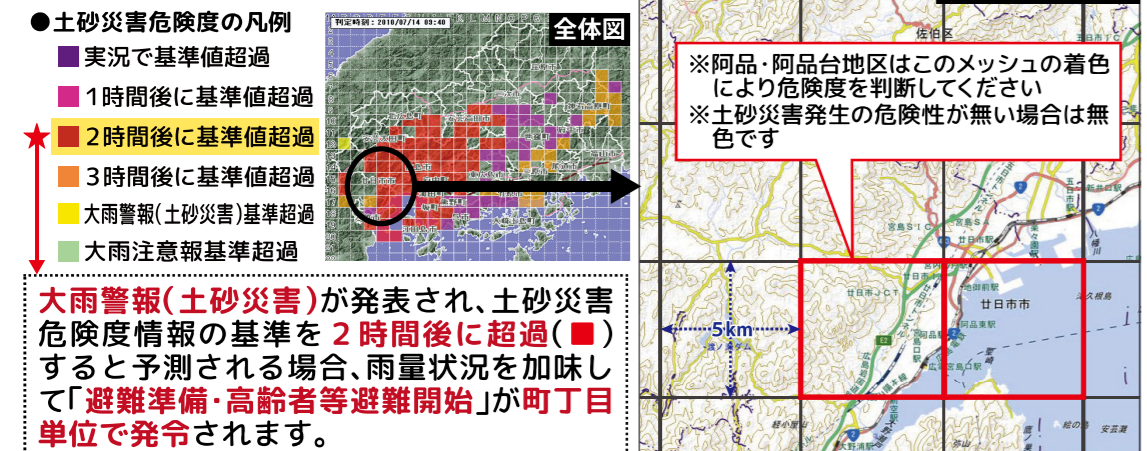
●土砂災害危険度の凡例

実況で基準値超過

1時間後に基準値超過

2時間後に基準値超過

3時間後に基準値超過

大雨警報(土砂災害)基準超過

大雨注意報基準超過

判定時刻：2010/07/14 09:40

全体図

大雨警報(土砂災害)が発表され、土砂災害危険度情報の基準を２時間後に超過(■)すると予測される場合、雨量状況を加味して「避難準備・高齢者等避難開始」が町丁目単位で発令されます。

※阿品・阿品台地区はこのメッシュの着色により危険度を判断してください
※土砂災害発生の危険性が無い場合は無色です

5km

佐伯区

廿日市JCT

廿日市市

宮島SIC

廿日市駅

廿日市市駅

阿品駅

宮島口駅

宮島口